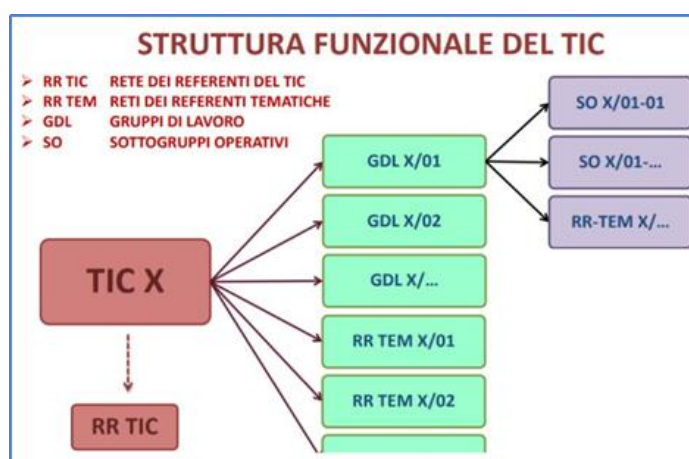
STRUTTURA FUNZIONALE DEL TIC

RR TIC RETE DEI REFERENTI DEL TIC
RR TEM RETI DEI REFERENTI TEMATICHE
GDL GRUPPI DI LAVORO
SO SOTTOGRUPPI OPERATIVI

TIC X

RR TIC

GDL X/01

GDL X/02

GDL X/...

RR TEM X/01

RR TEM X/02

SO X/01-01

SO X/01-...

RR-TEM X/...